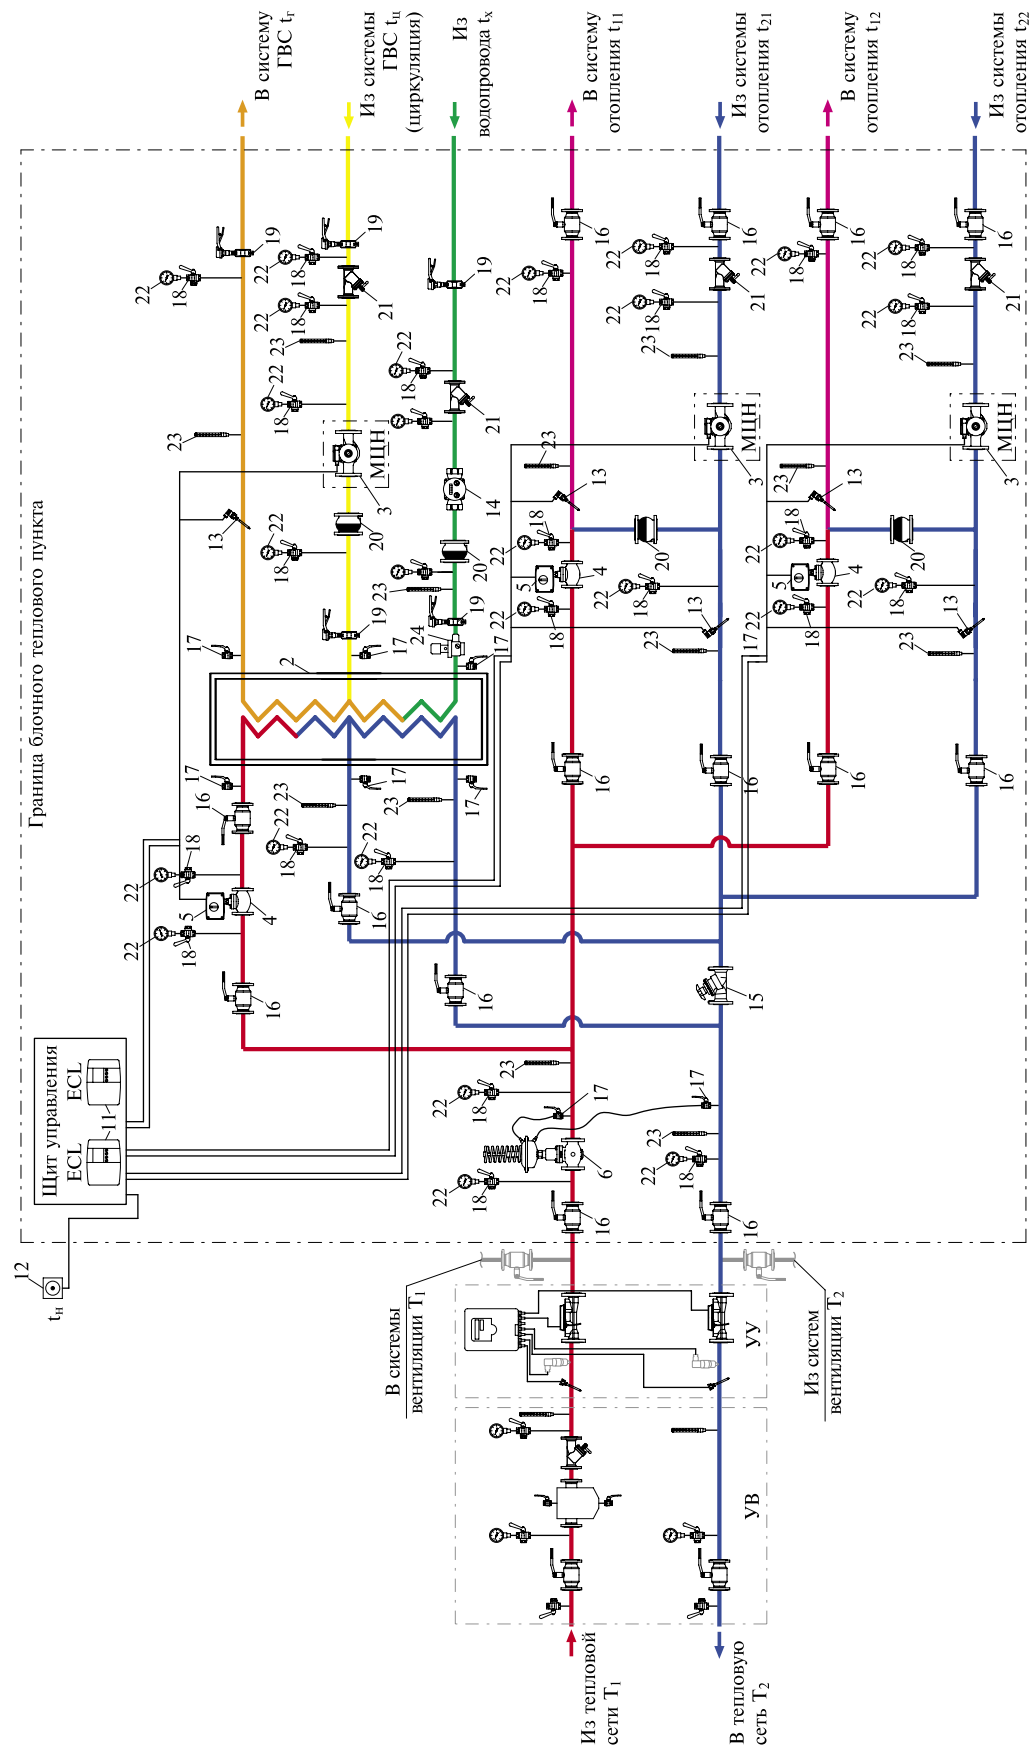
В систему ГВС $t_г$

Из системы ГВС $t_ц$ (циркуляция)

Из водопровода $t_х$

В систему отопления $t_{11}$

Из системы отопления $t_{21}$

В систему отопления $t_{12}$

Из системы отопления $t_{22}$

Граница блочного теплового пункта

Щит управления

ECL

ECL

11

12

$t_н$

В системы вентиляции $T_1$

Из систем вентиляции $T_2$

УУ

УВ

Из тепловой сети $T_1$

В тепловую сеть $T_2$

МЦН

МЦН

МЦН

1 2 3 4 5 6 13 14 15 16 17 18 19 20 21 22 23 24